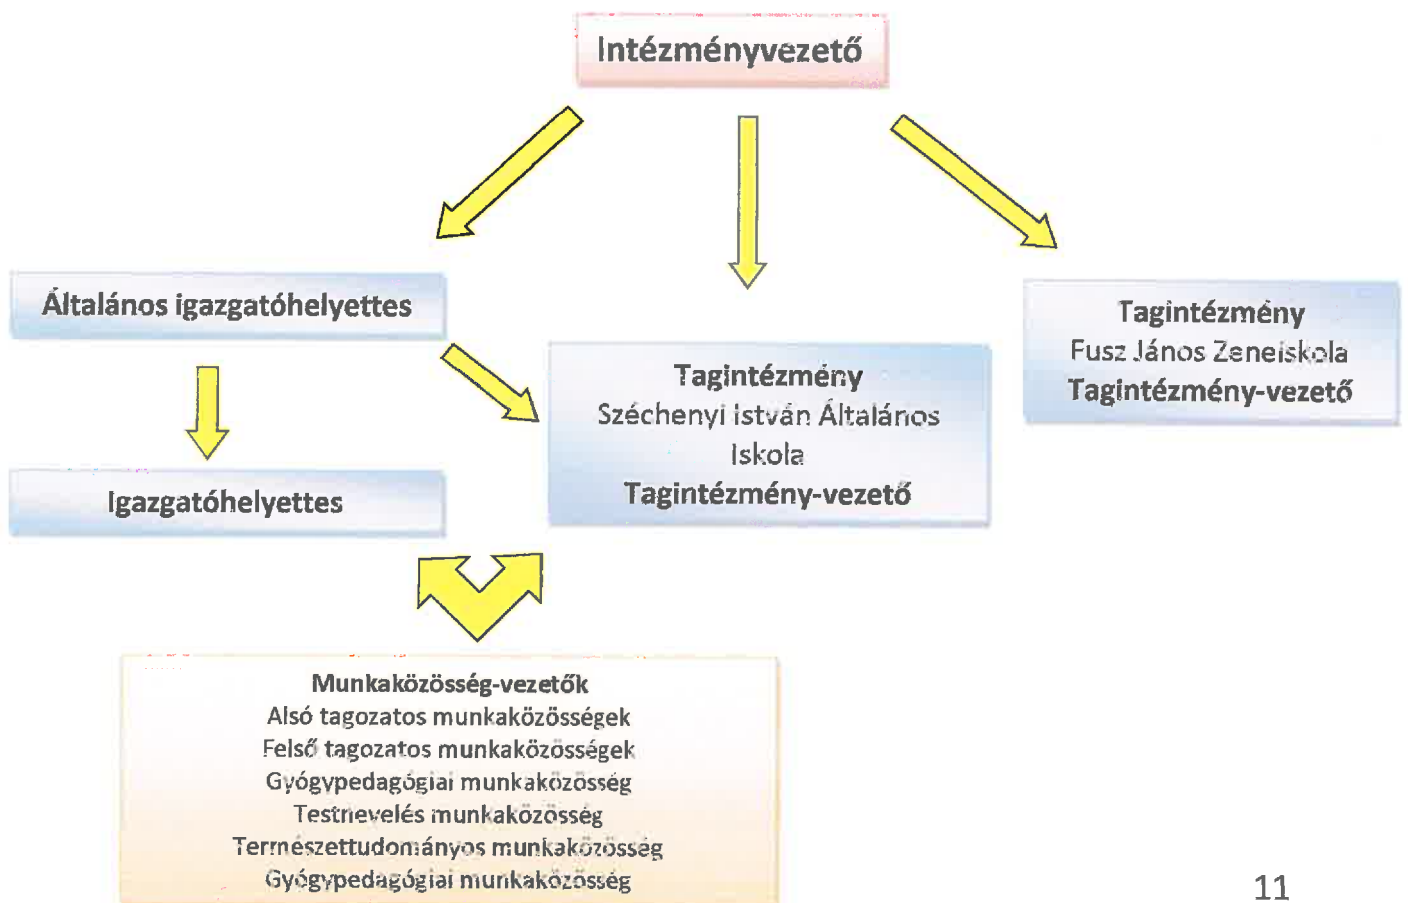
Intézményvezető

Általános igazgatóhelyettes

Igazgatóhelyettes

Tagintézmény
Széchenyi István Általános Iskola
Tagintézmény-vezető

Tagintézmény
Fusz János Zeneiskola
Tagintézmény-vezető

Munkaközösség-vezetők
Alsó tagozatos munkaközösségek
Felső tagozatos munkaközösségek
Gyógypedagógiai munkaközösség
Testnevelés munkaközösség
Természettudományos munkaközösség
Gyógypedagógiai munkaközösség

11